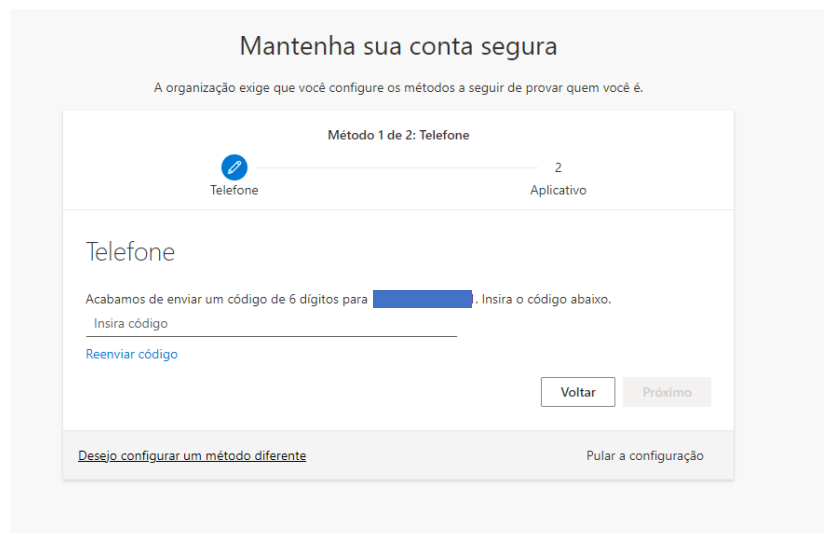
Mantenha sua conta segura

A organização exige que você configure os métodos a seguir de provar quem você é.

Método 1 de 2: Telefone

Telefone

2
Aplicativo

Telefone

Acabamos de enviar um código de 6 dígitos para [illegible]. Insira o código abaixo.

Insira código

Reenviar código

Voltar

Próximo

Desejo configurar um método diferente

Pular a configuração